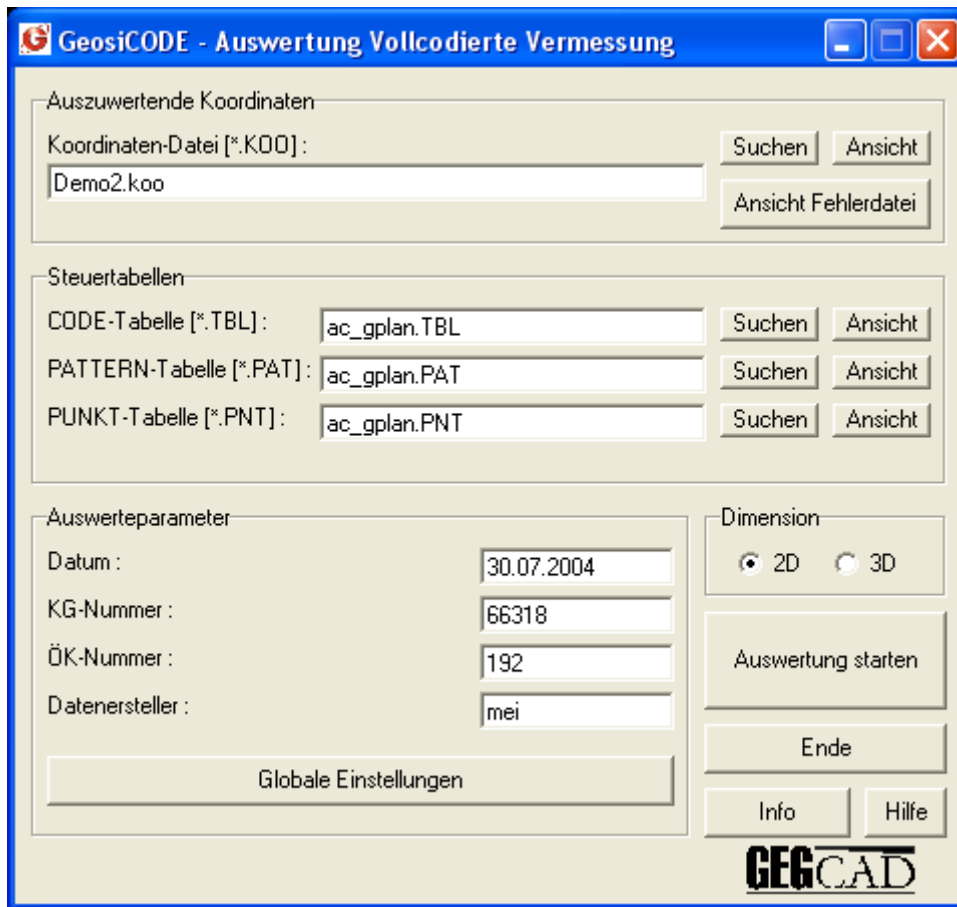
GeosiCODE - Auswertung Vollcodierte Vermessung

Auszuwertende Koordinaten
Koordinaten-Datei [*.KOO] :
Demo2.koo
Suchen Ansicht
Ansicht Fehlerdatei

Steuertabellen
CODE-Tabelle [*.TBL] : ac_gplan.TBL Suchen Ansicht
PATTERN-Tabelle [*.PAT] : ac_gplan.PAT Suchen Ansicht
PUNKT-Tabelle [*.PNT] : ac_gplan.PNT Suchen Ansicht

Auswerteparameter
Datum : 30.07.2004
KG-Nummer : 66318
ÖK-Nummer : 192
Datenersteller : mei
Globale Einstellungen

Dimension
2D 3D

Auswertung starten
Ende
Info Hilfe

GEGCAD